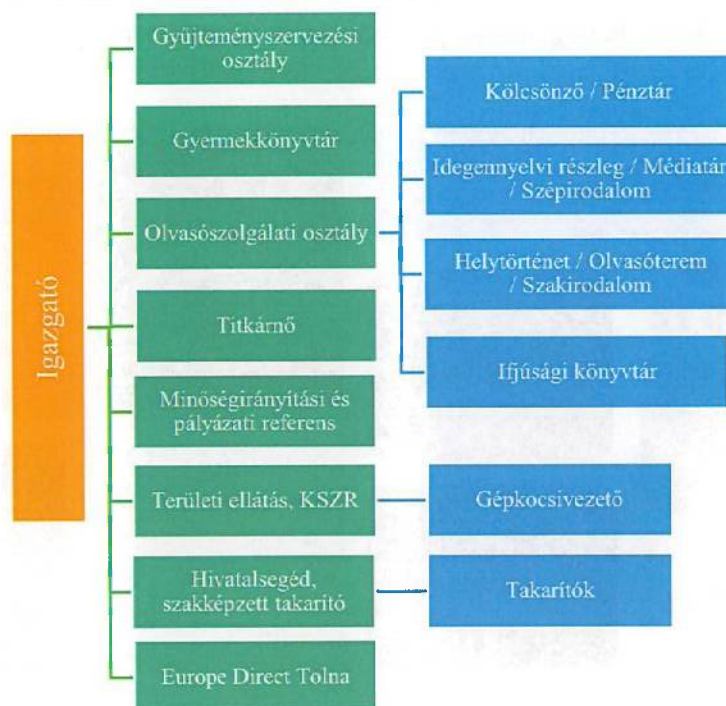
Igazgató

Gyűjteményszervezési osztály

Gyermekkönyvtár

Olvasószolgálati osztály

Titkárnő

Minőségirányítási és pályázati referens

Területi ellátás, KSZR

Hivatalsegéd, szakképzett takarító

Europe Direct Tolna

Kölcsönző / Pénztár

Idegennyelvi részleg / Médiatár / Szépirodalom

Helytörténet / Olvasóterem / Szakirodalom

Ifjúsági könyvtár

Gépkocsivezető

Takarítók